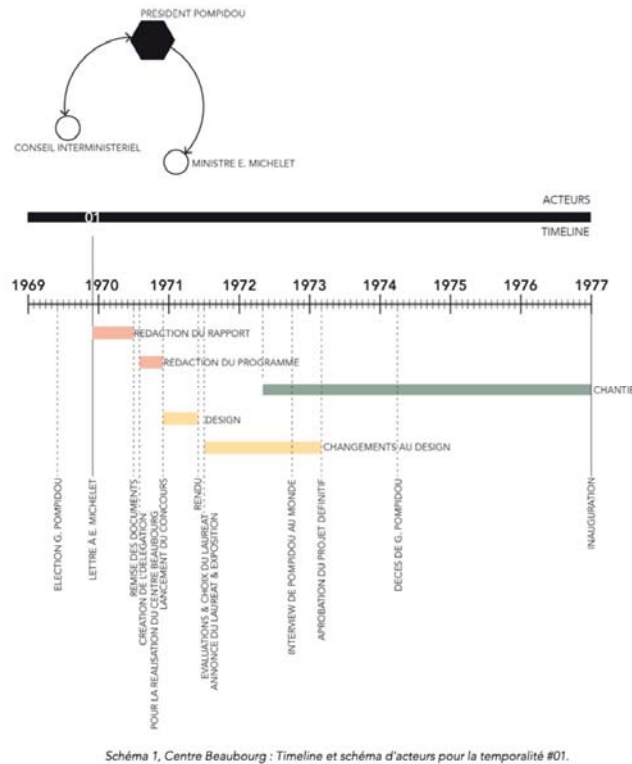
PRESIDENT POMPIDOU

CONSEIL INTERMINISTERIEL

MINISTRE E. MICHELET

ACTEURS

01

TIMELINE

1969 1970 1971 1972 1973 1974 1975 1976 1977

REDACTION DU RAPPORT

REDACTION DU PROGRAMME

CHANTIE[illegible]

DESIGN

CHANGEMENTS AU DESIGN

ELECTION G. POMPIDOU

LETTRE À E. MICHELET

REMISE DES DOCUMENTS

CREATION DE L'DELEGATION POUR LA REALISATION DU CENTRE BEAUBOURG

LANCEMENT DU CONCOURS

RENDU

EVALUATIONS & CHOIX DU LAUREAT

ANNONCE DU LAUREAT & EXPOSITION

INTERVIEW DE POMPIDOU AU MONDE

APROBATION DU PROJET DEFINITIF

DECES DE G. POMPIDOU

INAUGURATION

Schéma 1, Centre Beaubourg : Timeline et schéma d'acteurs pour la temporalité #01.